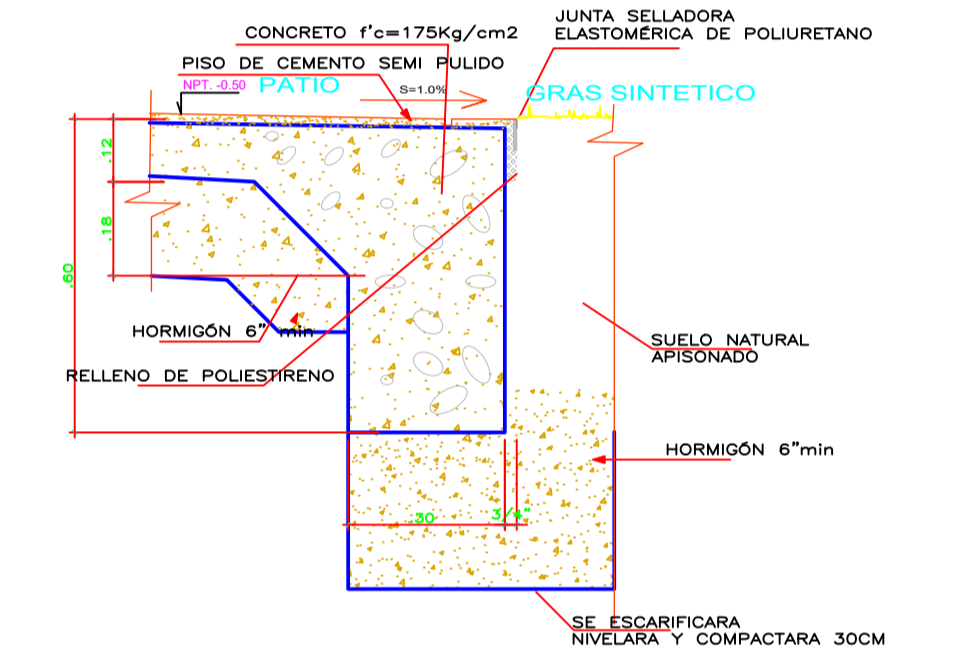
CONCRETO f'c=175Kg/cm2

JUNTA SELLADORA ELASTOMÉRICA DE POLIURETANO

PISO DE CEMENTO SEMI PULIDO

NPT. -0.50

PATIO

S=1.0%

GRAS SINTETICO

.12

.18

.60

HORMIGÓN 6" min

RELLENO DE POLIESTIRENO

SUELO NATURAL APISONADO

HORMIGÓN 6"min

.30

3/4"

SE ESCARIFICARA NIVELARA Y COMPACTARA 30CM